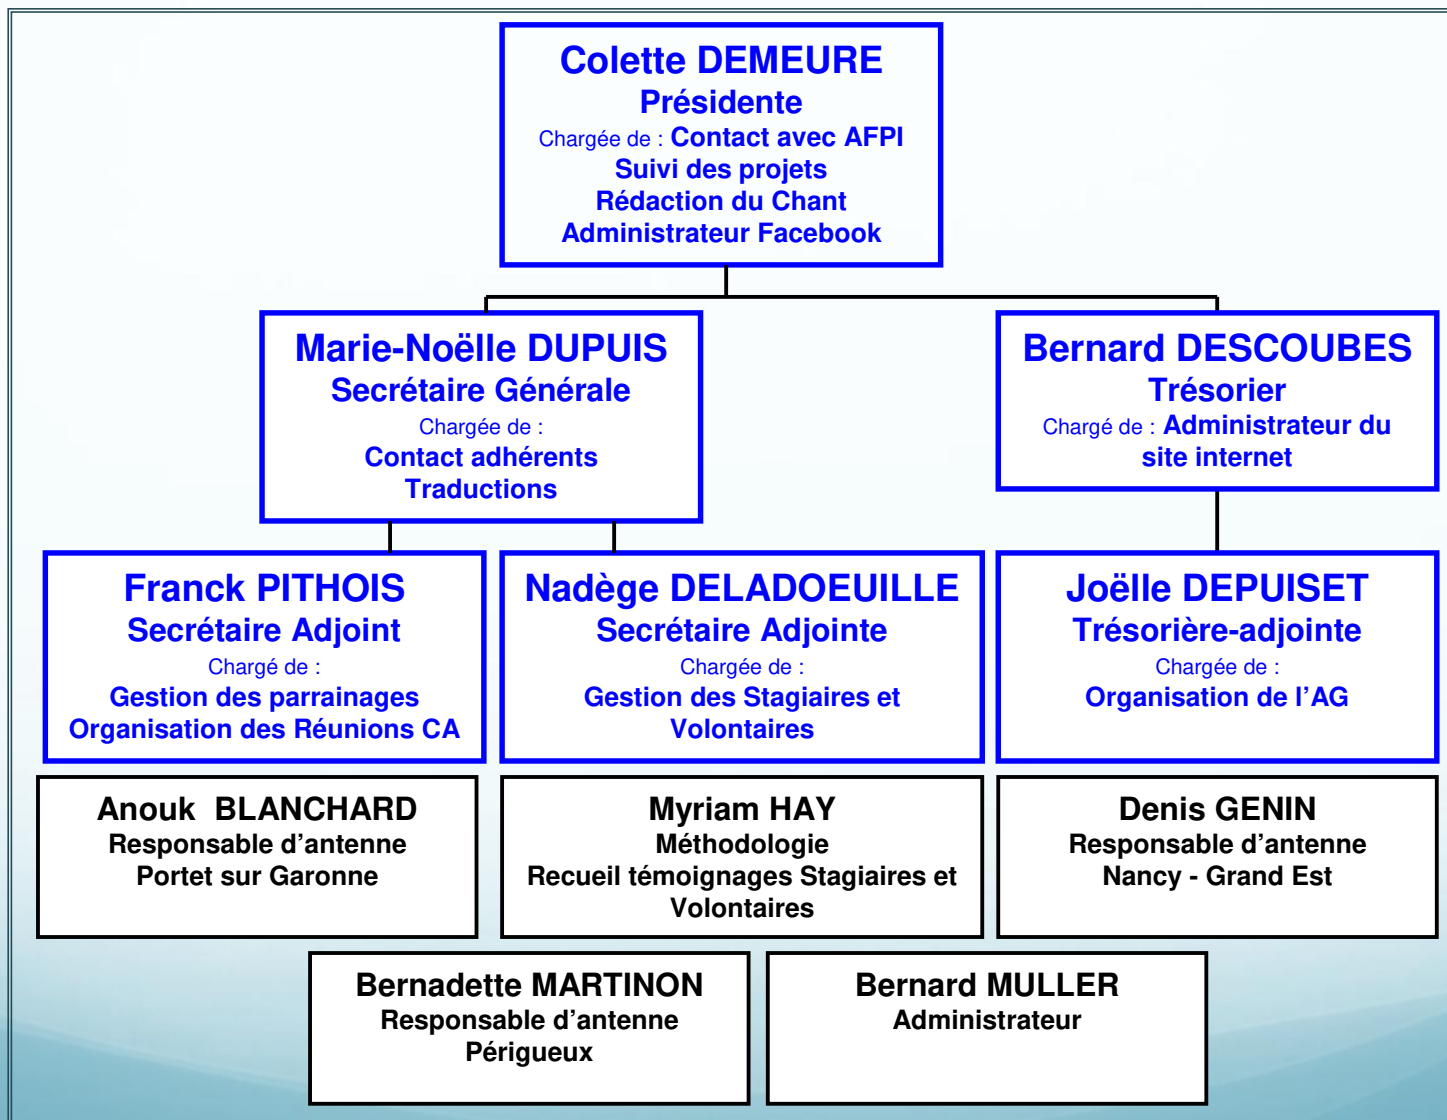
Colette DEMEURE
Présidente
Chargée de : Contact avec AFPI
Suivi des projets
Rédaction du Chant
Administrateur Facebook

Marie-Noëlle DUPUIS
Secrétaire Générale
Chargée de :
Contact adhérents
Traductions

Bernard DESCOUBES
Trésorier
Chargé de : Administrateur du site internet

Franck PITHOIS
Secrétaire Adjoint
Chargé de :
Gestion des parrainages
Organisation des Réunions CA

Nadège DELADOEUILLE
Secrétaire Adjointe
Chargée de :
Gestion des Stagiaires et Volontaires

Joëlle DEPUISET
Trésorière-adjointe
Chargée de :
Organisation de l'AG

Anouk BLANCHARD
Responsable d'antenne
Portet sur Garonne

Myriam HAY
Méthodologie
Recueil témoignages Stagiaires et Volontaires

Denis GENIN
Responsable d'antenne
Nancy - Grand Est

Bernadette MARTINON
Responsable d'antenne
Périgueux

Bernard MULLER
Administrateur